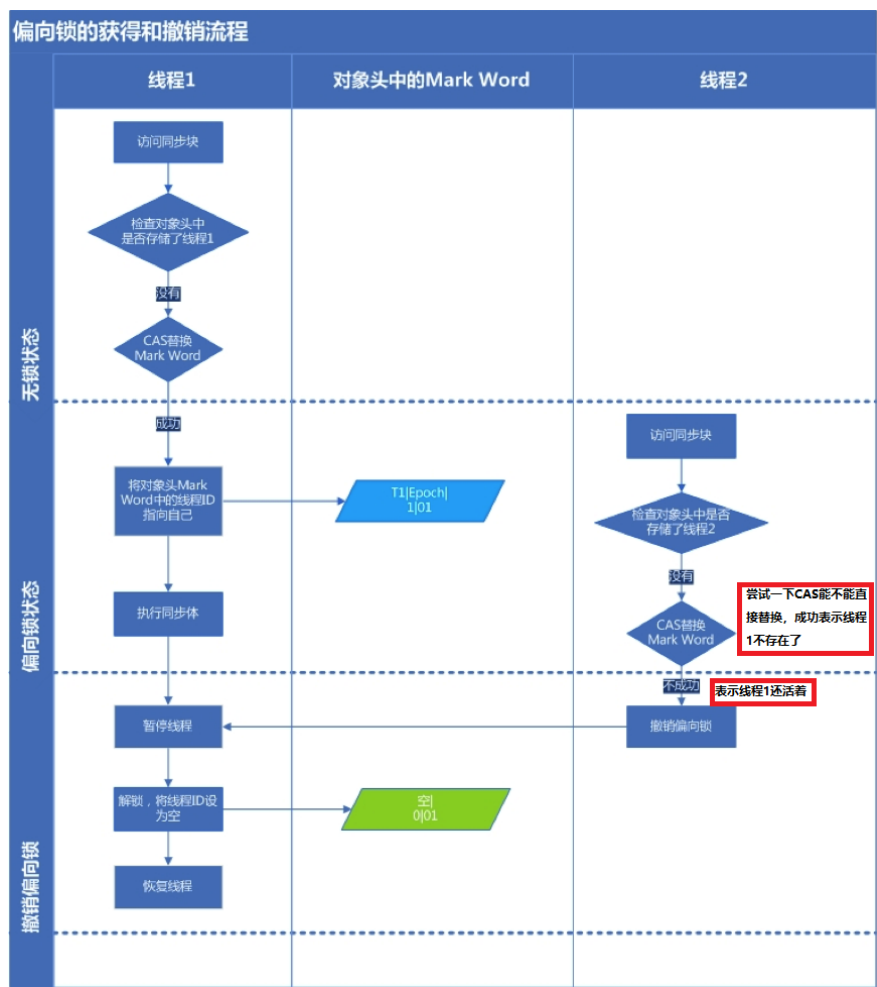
偏向锁的获得和撤销流程

线程1

对象头中的Mark Word

线程2

无锁状态

访问同步块

检查对象头中是否存储了线程1

没有

CAS替换 Mark Word

成功

偏向锁状态

将对象头Mark Word中的线程ID指向自己

T1|Epoch|1|01

执行同步体

访问同步块

检查对象头中是否存储了线程2

没有

CAS替换 Mark Word

尝试一下CAS能不能直接替换，成功表示线程1不存在了

不成功

表示线程1还活着

撤销偏向锁

暂停线程

撤销偏向锁

解锁，将线程ID设为空

空|0|01

恢复线程